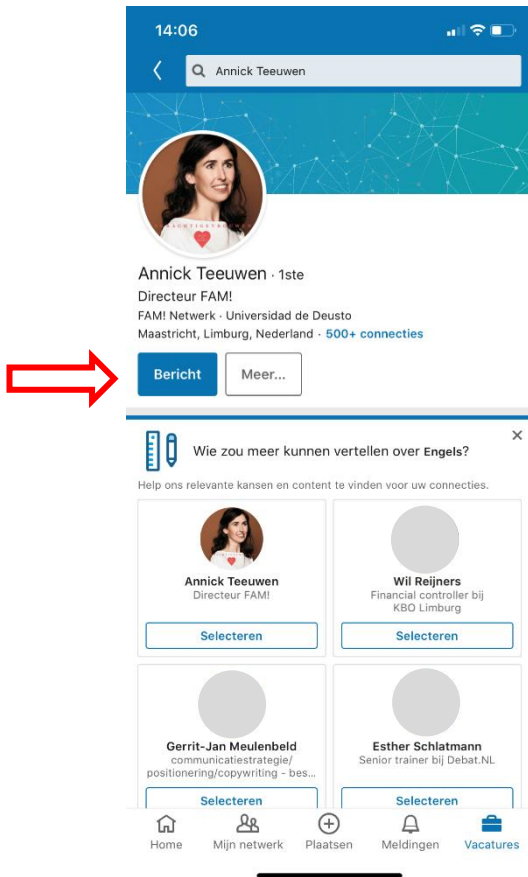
14:06

Annick Teeuwen

Annick Teeuwen · 1ste
Directeur FAM!
FAM! Netwerk · Universidad de Deusto
Maastricht, Limburg, Nederland · 500+ connecties

Bericht
Meer...

Wie zou meer kunnen vertellen over Engels?
Help ons relevante kansen en content te vinden voor uw connecties.

Annick Teeuwen
Directeur FAM!
Selecteren

Wil Reijners
Financial controller bij KBO Limburg
Selecteren

Gerrit-Jan Meulenbeld
communicatiestrategie/ positionering/copywriting - bes...
Selecteren

Esther Schlatmann
Senior trainer bij Debat.NL
Selecteren

Home
Mijn netwerk
Plaatsen
Meldingen
Vacatures